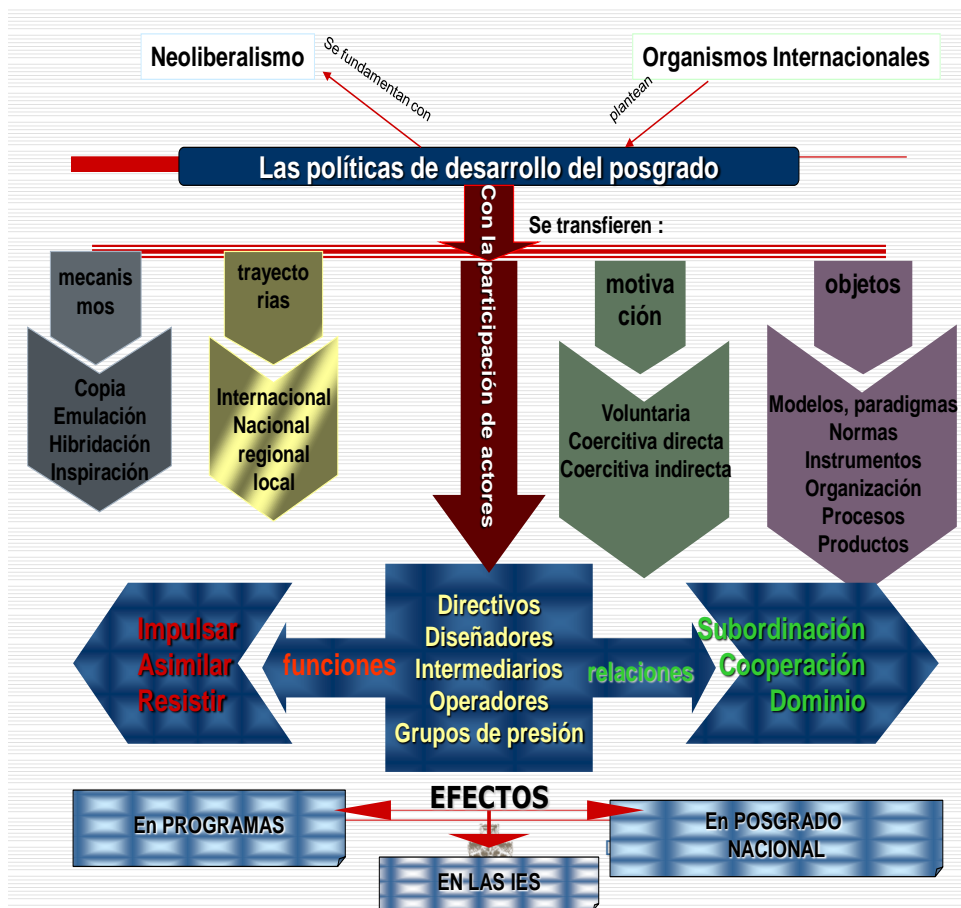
Neoliberalismo

Se fundamentan con

Organismos Internacionales

plantean

Las políticas de desarrollo del posgrado

Con la participación de actores

Se transfieren :

mecanismos

Copia
Emulación
Hibridación
Inspiración

trayectorias

Internacional
Nacional
regional
local

motivación

Voluntaria
Coercitiva directa
Coercitiva indirecta

objetos

Modelos, paradigmas
Normas
Instrumentos
Organización
Procesos
Productos

Impulsar
Asimilar
Resistir

funciones

Directivos
Diseñadores
Intermediarios
Operadores
Grupos de presión

relaciones

Subordinación
Cooperación
Dominio

EFECTOS

En PROGRAMAS

En POSGRADO NACIONAL

EN LAS IES